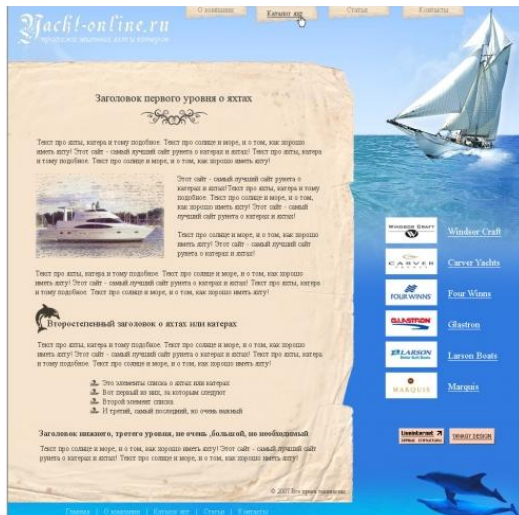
Yacht-online.ru
продажа яхт и катеров

О компании | Каталог яхт | Статьи | Контакты

Заголовок первого уровня о яхтах

Текст про яхты, катера и тому подобное. Текст про солнце и море, и о том, как хорошо иметь яхту! Этот сайт - самый лучший сайт рунета о катерах и яхтах! Текст про яхты, катера и тому подобное. Текст про солнце и море, и о том, как хорошо иметь яхту!

Этот сайт - самый лучший сайт рунета о катерах и яхтах! Текст про яхты, катера и тому подобное. Текст про солнце и море, и о том, как хорошо иметь яхту! Этот сайт - самый лучший сайт рунета о катерах и яхтах!

Текст про солнце и море, и о том, как хорошо иметь яхту! Этот сайт - самый лучший сайт рунета о катерах и яхтах!

Текст про яхты, катера и тому подобное. Текст про солнце и море, и о том, как хорошо иметь яхту! Этот сайт - самый лучший сайт рунета о катерах и яхтах! Текст про яхты, катера и тому подобное. Текст про солнце и море, и о том, как хорошо иметь яхту!

Второстепенный заголовок о яхтах или катерах

Текст про яхты, катера и тому подобное. Текст про солнце и море, и о том, как хорошо иметь яхту! Этот сайт - самый лучший сайт рунета о катерах и яхтах! Текст про яхты, катера и тому подобное. Текст про солнце и море, и о том, как хорошо иметь яхту!

Это элементы списка о яхтах или катерах
Вот первый из них, за которым следует
Второй элемент списка
И третий, самый последний, но очень важный

Заголовок низшего, третьего уровня, не очень ,большой, но необходимый

Текст про солнце и море, и о том, как хорошо иметь яхту! Этот сайт - самый лучший сайт рунета о катерах и яхтах! Текст про солнце и море, и о том, как хорошо иметь яхту!

© 2007 Все права защищены

Windsor Craft
Carver Yachts
Four Winns
Glastron
Larson Boats
Marquis

Главная | О компании | Каталог яхт | Статьи | Контакты